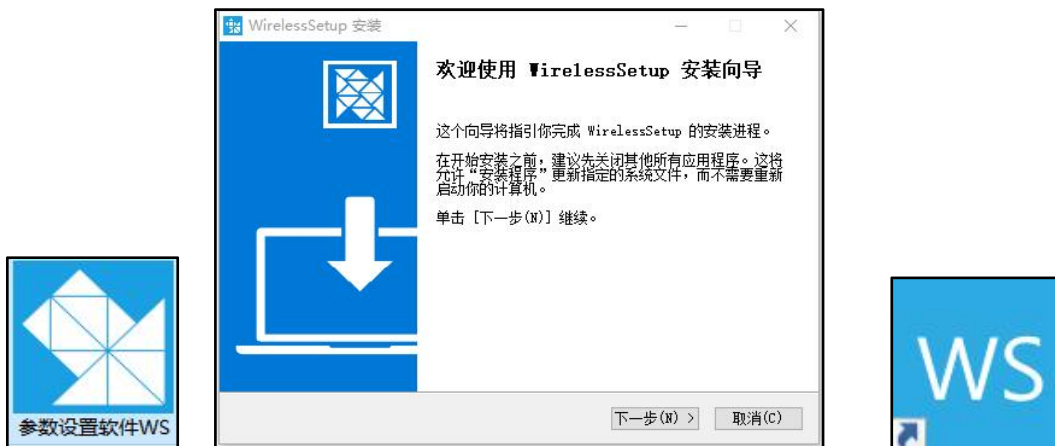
参数设置软件WS

WirelessSetup 安装

欢迎使用 WirelessSetup 安装向导

这个向导将指引你完成 WirelessSetup 的安装进程。

在开始安装之前，建议先关闭其他所有应用程序。这将允许“安装程序”更新指定的系统文件，而不需要重新启动你的计算机。

单击 [下一步(N)] 继续。

下一步(N) >

取消(C)

WS